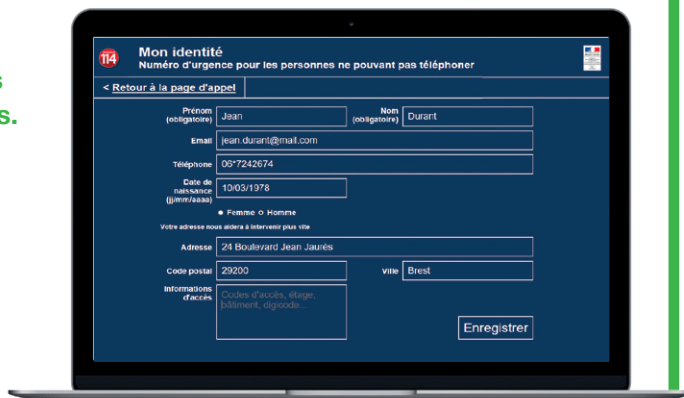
s
s.

114 Mon identité
Numéro d'urgence pour les personnes ne pouvant pas téléphoner

< Retour à la page d'appel

Prénom (obligatoire) Jean
Nom (obligatoire) Durant
Email jean.durant@mail.com
Téléphone 06*7242674
Date de naissance (jj/mm/aaaa) 10/03/1978
● Femme ○ Homme
Votre adresse nous aidera à intervenir plus vite
Adresse 24 Boulevard Jean Jaurès
Code postal 29200
Ville Brest
Informations d'accès Codes d'accès, étage, bâtiment, digicode...
Enregistrer